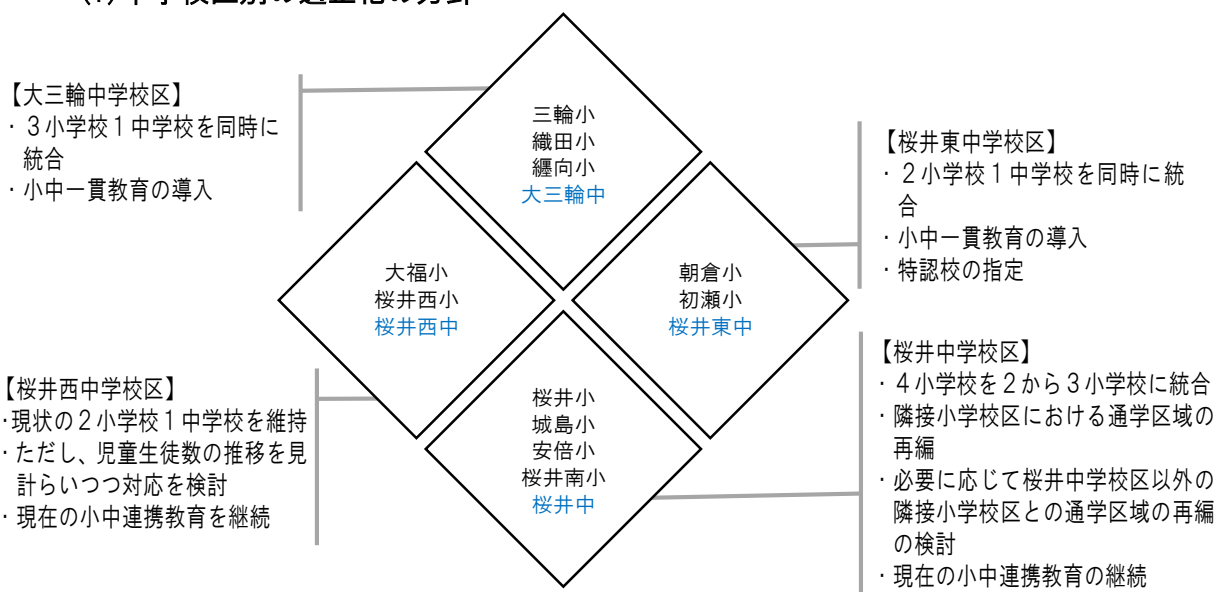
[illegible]

【大三輪中学校区】
・3小学校1中学校を同時に統合
・小中一貫教育の導入

三輪小
織田小
纒向小
大三輪中

【桜井東中学校区】
・2小学校1中学校を同時に統合
・小中一貫教育の導入
・特認校の指定

大福小
桜井西小
桜井西中

朝倉小
初瀬小
桜井東中

【桜井西中学校区】
・現状の2小学校1中学校を維持
・ただし、児童生徒数の推移を見計らいつつ対応を検討
・現在の小中連携教育を継続

桜井小
城島小
安倍小
桜井南小
桜井中

【桜井中学校区】
・4小学校を2から3小学校に統合
・隣接小学校区における通学区域の再編
・必要に応じて桜井中学校区以外の隣接小学校区との通学区域の再編の検討
・現在の小中連携教育の継続